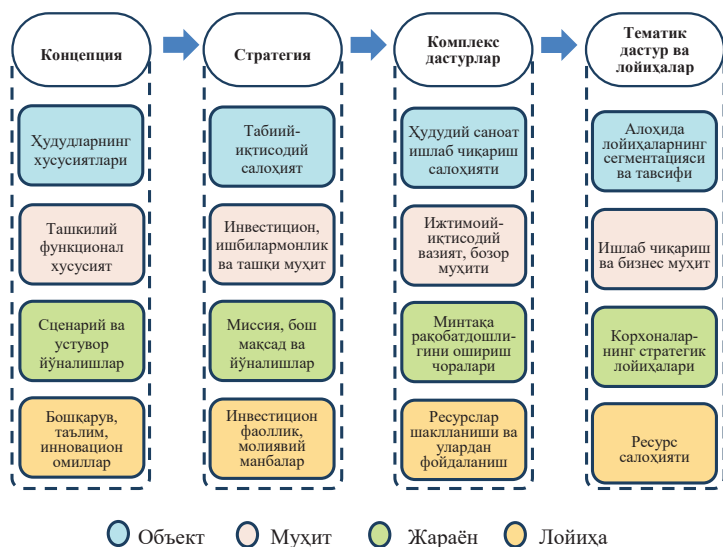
Концепция

Ҳудудларнинг хусусиятлари

Ташкилий функционал хусусият

Сценарий ва устувор йўналишлар

Бошқарув, таълим, инновацион омиллар

Стратегия

Табиий-иқтисодий салоҳият

Инвестицион, ишбилармонлик ва ташқи муҳит

Миссия, бош мақсад ва йўналишлар

Инвестицион фаоллик, молиявий манбалар

Комплекс дастурлар

Ҳудудий саноат ишлаб чиқариш салоҳияти

Ижтимоий-иқтисодий вазият, бозор муҳити

Минтақа рақобатдошлигини ошириш чоралари

Ресурслар шаклланиши ва улардан фойдаланиш

Тематик дастур ва лойиҳалар

Алоҳида лойиҳаларнинг сегментацияси ва тавсифи

Ишлаб чиқариш ва бизнес муҳит

Корхоналарнинг стратегик лойиҳалари

Ресурс салоҳияти

Объект Муҳит Жараён Лойиҳа